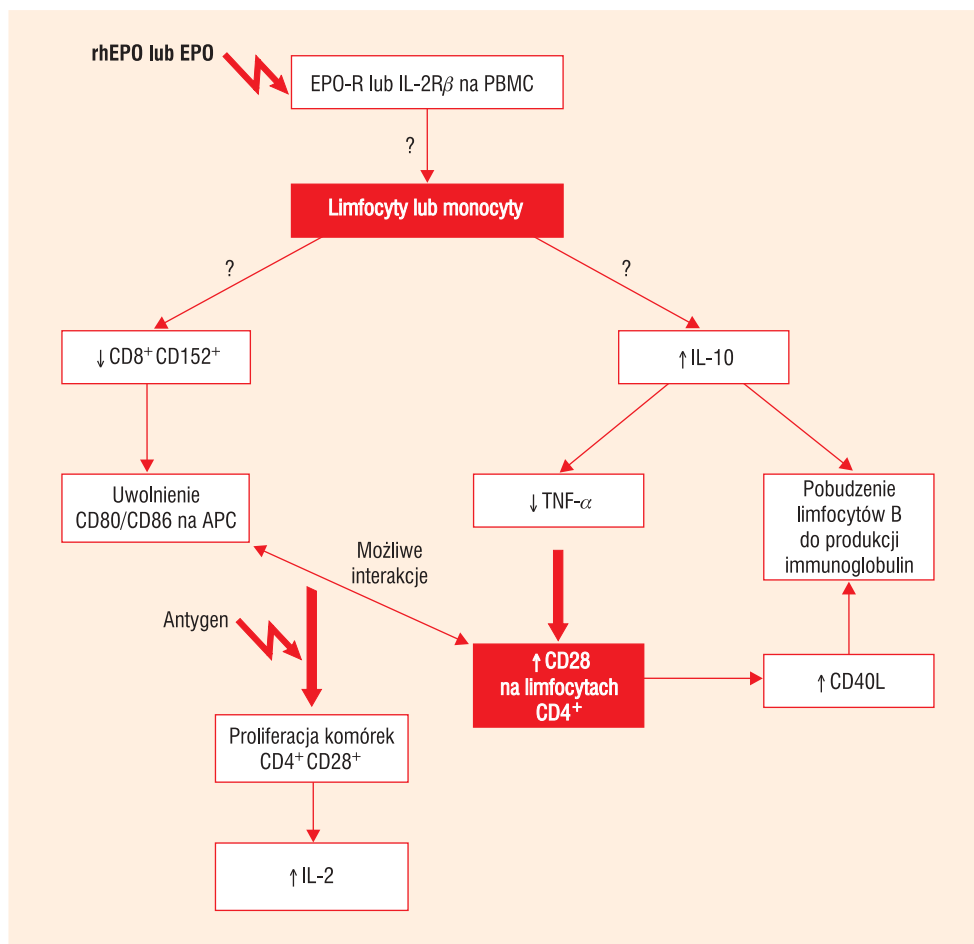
rhEPO lub EPO

EPO-R lub IL-2R$\beta$ na PBMC

?

Limfocyty lub monocyty

?

?

↓ $CD8^+$ $CD152^+$

↑ IL-10

Uwolnienie CD80/CD86 na APC

↓ TNF-$\alpha$

Pobudzenie limfocytów B do produkcji immunoglobulin

Możliwe interakcje

Antygen

↑ CD28 na limfocytach $CD4^+$

↑ CD40L

Proliferacja komórek $CD4^+$ $CD28^+$

↑ IL-2